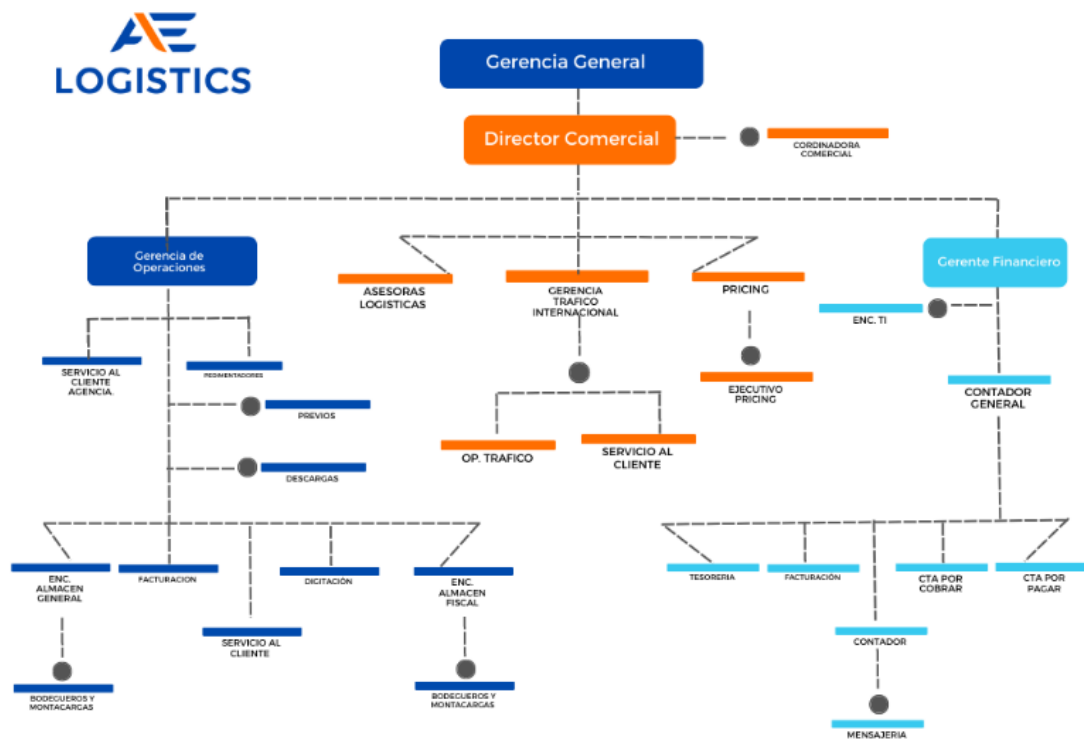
AE
LOGISTICS

Gerencia General

Director Comercial

CORDINADORA COMERCIAL

Gerencia de Operaciones

ASESORAS LOGISTICAS

GERENCIA TRAFICO INTERNACIONAL

PRICING

Gerente Financiero

ENC. TI

SERVICIO AL CLIENTE AGENCIA.

PEDIMENTADORES

PREVIOS

DESCARGAS

EJECUTIVO PRICING

CONTADOR GENERAL

OP. TRAFICO

SERVICIO AL CLIENTE

ENC. ALMACEN GENERAL

FACTURACION

DIGITACIÓN

ENC. ALMACEN FISCAL

SERVICIO AL CLIENTE

BODEGUEROS Y MONTACARGAS

BODEGUEROS Y MONTACARGAS

TESORERIA

FACTURACIÓN

CTA POR COBRAR

CTA POR PAGAR

CONTADOR

MENSAJERIA